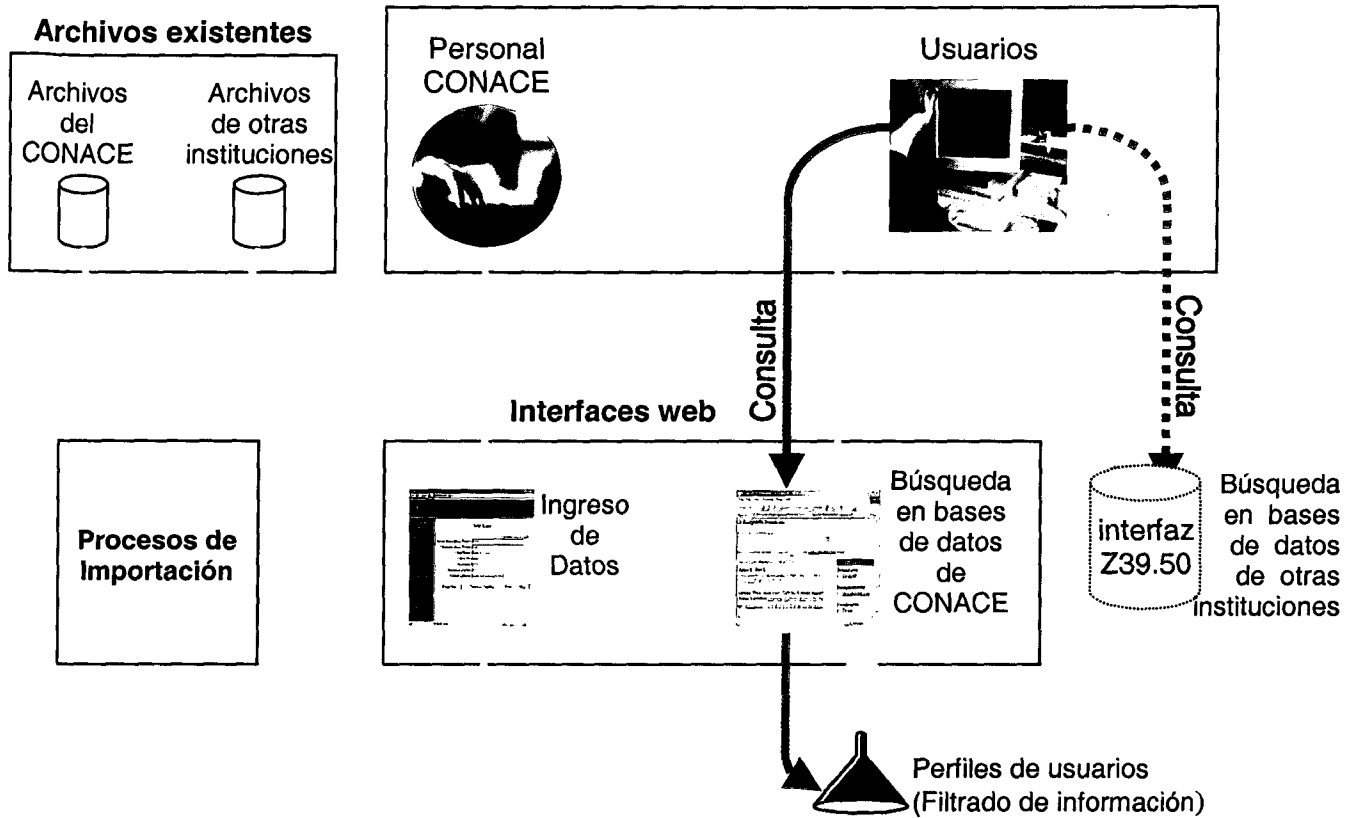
Archivos existentes

Archivos del CONACE

Archivos de otras instituciones

Personal CONACE

Usuarios

Consulta

Consulta

Interfaces web

Procesos de Importación

Ingreso de Datos

Búsqueda en bases de datos de CONACE

interfaz Z39.50

Búsqueda en bases de datos de otras instituciones

Perfiles de usuarios (Filtrado de información)